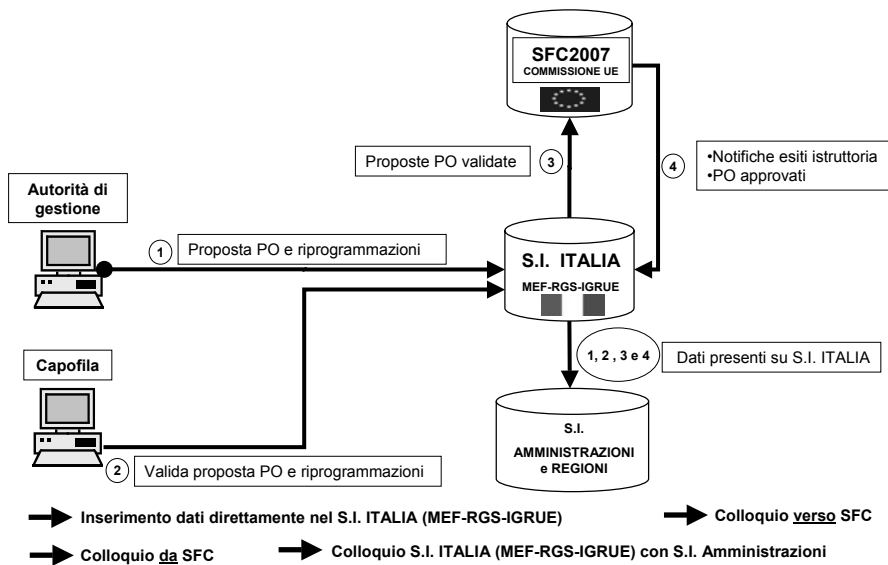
SFC2007
COMMISSIONE UE

Proposte PO validate

3

4

•Notifiche esiti istruttoria
•PO approvati

Autorità di gestione

1

Proposta PO e riprogrammazioni

S.I. ITALIA
MEF-RGS-IGRUE

Capofila

1, 2, 3 e 4

Dati presenti su S.I. ITALIA

S.I.
AMMINISTRAZIONI e REGIONI

2

Valida proposta PO e riprogrammazioni

Inserimento dati direttamente nel S.I. ITALIA (MEF-RGS-IGRUE)

Colloquio verso SFC

Colloquio da SFC

Colloquio S.I. ITALIA (MEF-RGS-IGRUE) con S.I. Amministrazioni